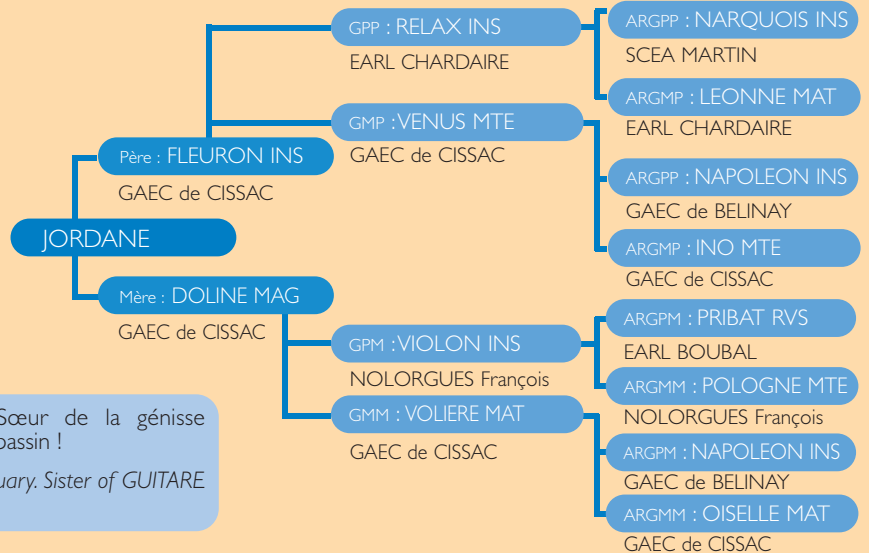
JORDANE

Père : FLEURON INS
GAEC de CISSAC

Mère : DOLINE MAG
GAEC de CISSAC

GPP : RELAX INS
EARL CHARDAIRE

GMP : VENUS MTE
GAEC de CISSAC

GPM : VIOLON INS
NOLORGUES François

GMM : VOLIERE MAT
GAEC de CISSAC

ARGPP : NARQUOIS INS
SCEA MARTIN

ARGMP : LEONNE MAT
EARL CHARDAIRE

ARGPP : NAPOLEON INS
GAEC de BELINAY

ARGMP : INO MTE
GAEC de CISSAC

ARGPM : PRIBAT RVS
EARL BOUBAL

ARGMM : POLOGNE MTE
NOLORGUES François

ARGPM : NAPOLEON INS
GAEC de BELINAY

ARGMM : OISELLE MAT
GAEC de CISSAC

Sœur de la génisse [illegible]bassin !

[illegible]uary. Sister of GUITARE